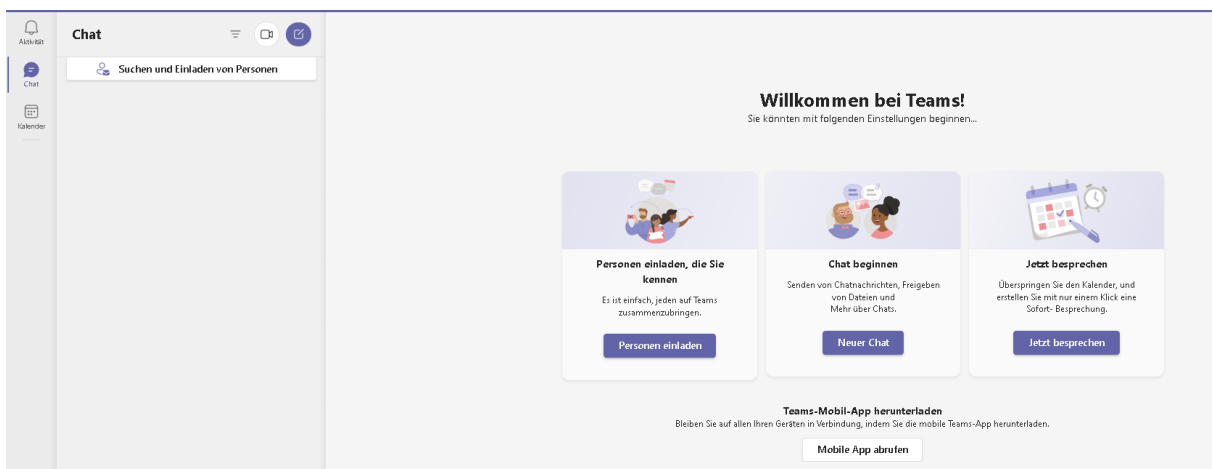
Aktivität

Chat

Kalender

Chat

Suchen und Einladen von Personen

Willkommen bei Teams!

Sie könnten mit folgenden Einstellungen beginnen...

Personen einladen, die Sie kennen

Es ist einfach, jeden auf Teams zusammenzubringen.

Personen einladen

Chat beginnen

Senden von Chatnachrichten, Freigeben von Dateien und Mehr über Chats.

Neuer Chat

Jetzt besprechen

Überspringen Sie den Kalender, und erstellen Sie mit nur einem Klick eine Sofort- Besprechung.

Jetzt besprechen

Teams-Mobil-App herunterladen

Bleiben Sie auf allen Ihren Geräten in Verbindung, indem Sie die mobile Teams-App herunterladen.

Mobile App abrufen